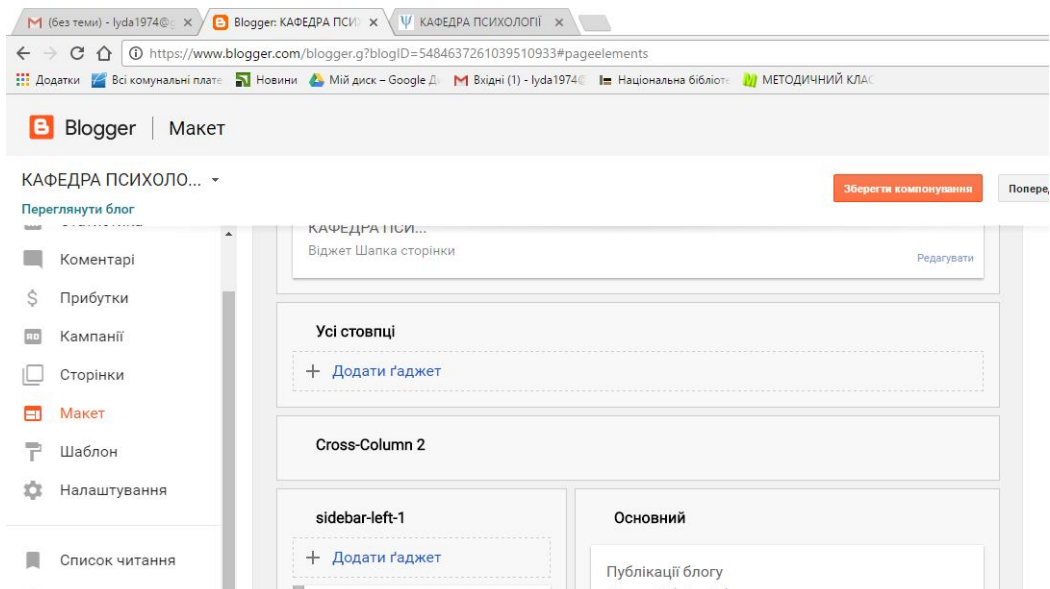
(без теми) - lyda1974@ ×
Blogger: КАФЕДРА ПСИХ ×
КАФЕДРА ПСИХОЛОГІЇ ×

https://www.blogger.com/blogger.g?blogID=5484637261039510933#pageelements

Додатки
Всі комунальні плате
Новини
Мій диск – Google Д
Вхідні (1) - lyda1974
Національна бібліоте
МЕТОДИЧНИЙ КЛАС

Blogger | Макет

КАФЕДРА ПСИХОЛО...
Переглянути блог

Зберегти компонування
Попере

Коментарі
Прибутки
Кампанії
Сторінки
Макет
Шаблон
Налаштування
Список читання

КАФЕДРА ПСИ...
Віджет Шапка сторінки
Редагувати

Усі стовпці
+ Додати ґаджет

Cross-Column 2

sidebar-left-1
+ Додати ґаджет

Основний
Публікації блогу